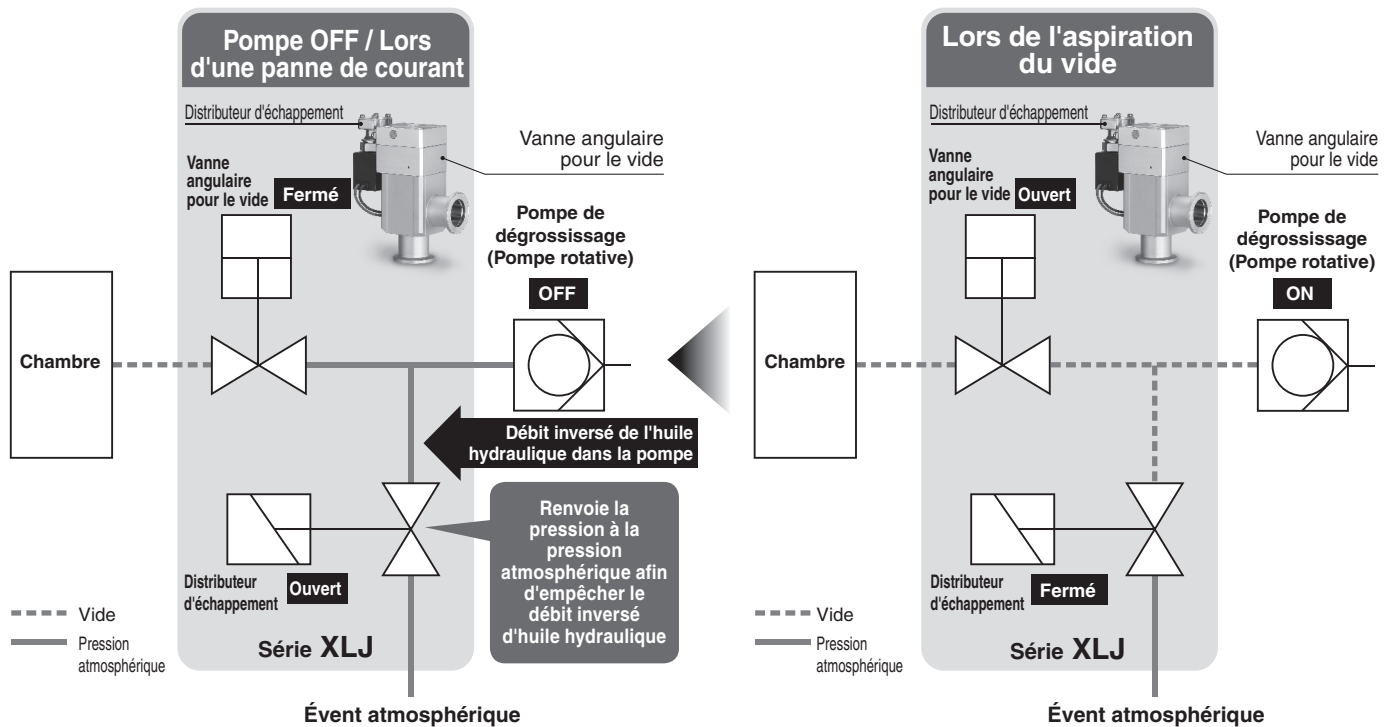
Pompe OFF / Lors d'une panne de courant

Distributeur d'échappement

Vanne angulaire pour le vide

Vanne angulaire pour le vide Fermé

Pompe de dégrossissage (Pompe rotative)

OFF

Chambre

Débit inversé de l'huile hydraulique dans la pompe

Renvoie la pression à la pression atmosphérique afin d'empêcher le débit inversé d'huile hydraulique

Distributeur d'échappement Ouvert

Vide

Pression atmosphérique

Série XLJ

Évent atmosphérique

Lors de l'aspiration du vide

Distributeur d'échappement

Vanne angulaire pour le vide

Vanne angulaire pour le vide Ouvert

Pompe de dégrossissage (Pompe rotative)

ON

Chambre

Distributeur d'échappement Fermé

Vide

Pression atmosphérique

Série XLJ

Évent atmosphérique